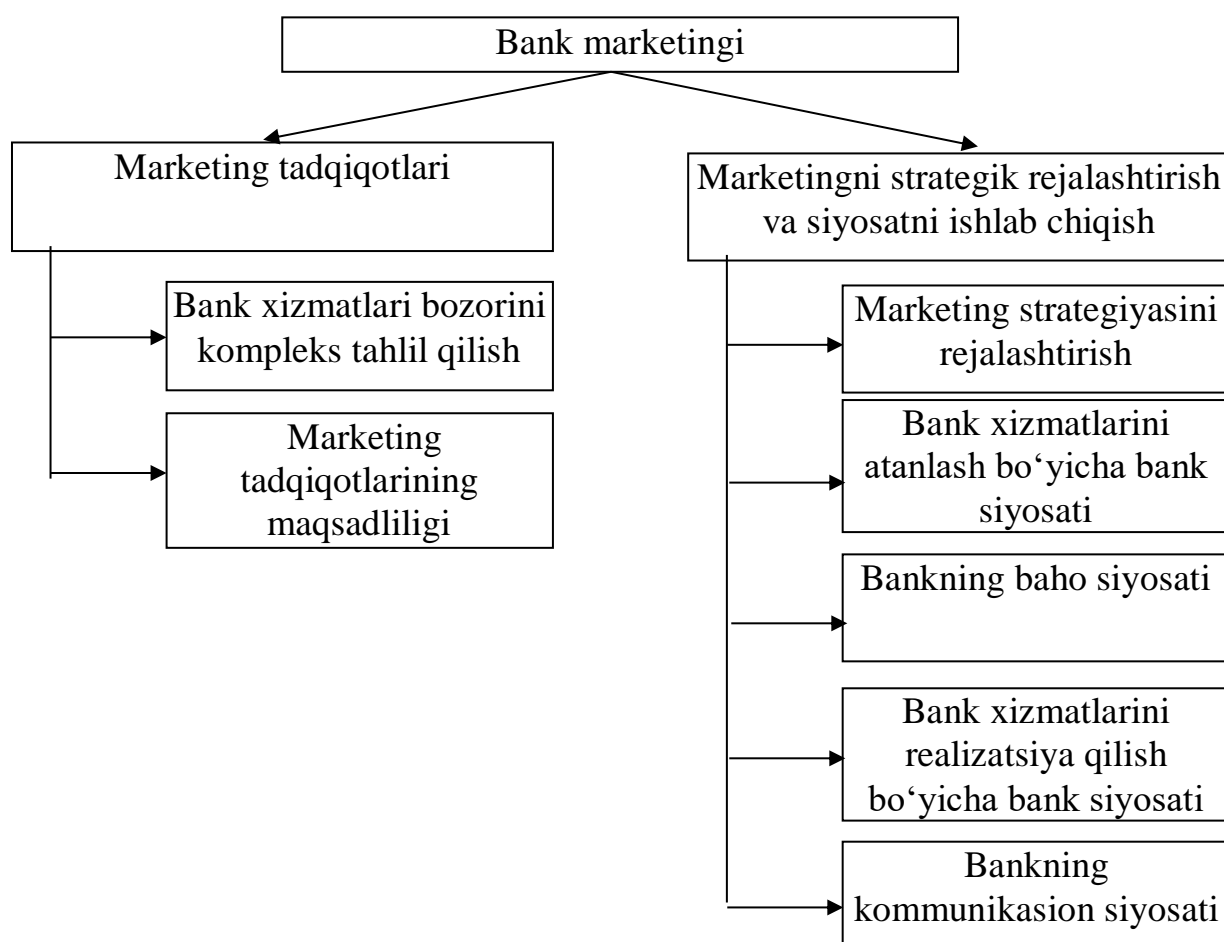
Bank marketingi

Marketing tadqiqotlari

Bank xizmatlari bozorini kompleks tahlil qilish

Marketing tadqiqotlarining maqsadliligi

Marketingni strategik rejalashtirish va siyosatni ishlab chiqish

Marketing strategiyasini rejalashtirish

Bank xizmatlarini atanlash bo‘yicha bank siyosati

Bankning baho siyosati

Bank xizmatlarini realizatsiya qilish bo‘yicha bank siyosati

Bankning kommunikasion siyosati